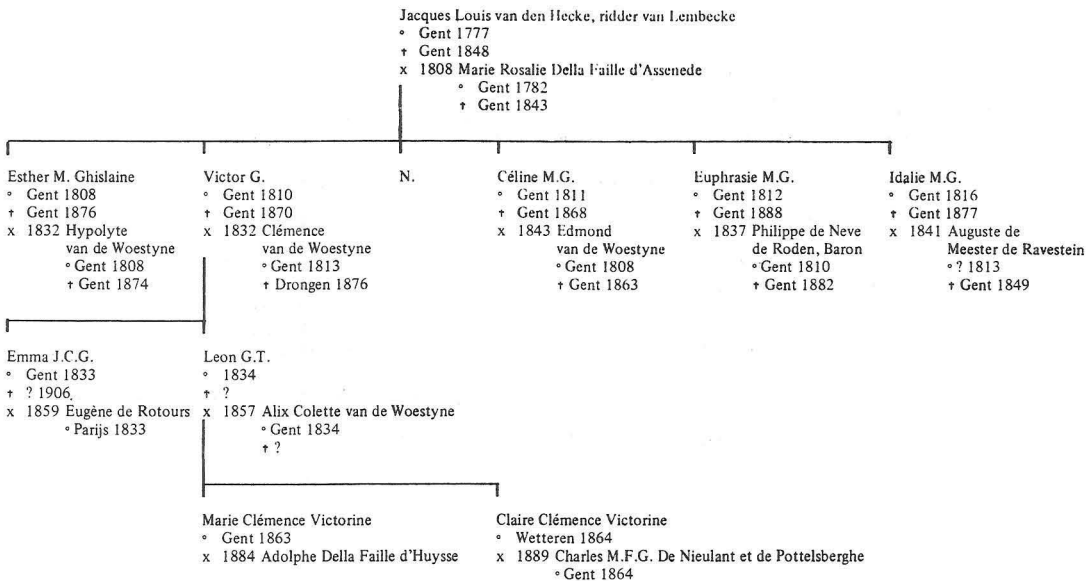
Jacques Louis van den Hecke, ridder van Lembecke
° Gent 1777
† Gent 1848
x 1808 Marie Rosalie Della Faille d'Assenede
° Gent 1782
† Gent 1843

Esther M. Ghislaine
° Gent 1808
† Gent 1876
x 1832 Hypolyte van de Woestyne
° Gent 1808
† Gent 1874

Victor G.
° Gent 1810
† Gent 1870
x 1832 Clémence van de Woestyne
° Gent 1813
† Drongen 1876

N.

Céline M.G.
° Gent 1811
† Gent 1868
x 1843 Edmond van de Woestyne
° Gent 1808
† Gent 1863

Euphrasie M.G.
° Gent 1812
† Gent 1888
x 1837 Philippe de Neve de Roden, Baron
° Gent 1810
† Gent 1882

Idalie M.G.
° Gent 1816
† Gent 1877
x 1841 Auguste de Meester de Ravestein
° ? 1813
† Gent 1849

Emma J.C.G.
° Gent 1833
† ? 1906.
x 1859 Eugène de Rotours
° Parijs 1833

Leon G.T.
° 1834
† ?
x 1857 Alix Colette van de Woestyne
° Gent 1834
† ?

Marie Clémence Victorine
° Gent 1863
x 1884 Adolphe Della Faille d'Huysse

Claire Clémence Victorine
° Wetteren 1864
x 1889 Charles M.F.G. De Nieulant et de Pottelsberghe
° Gent 1864